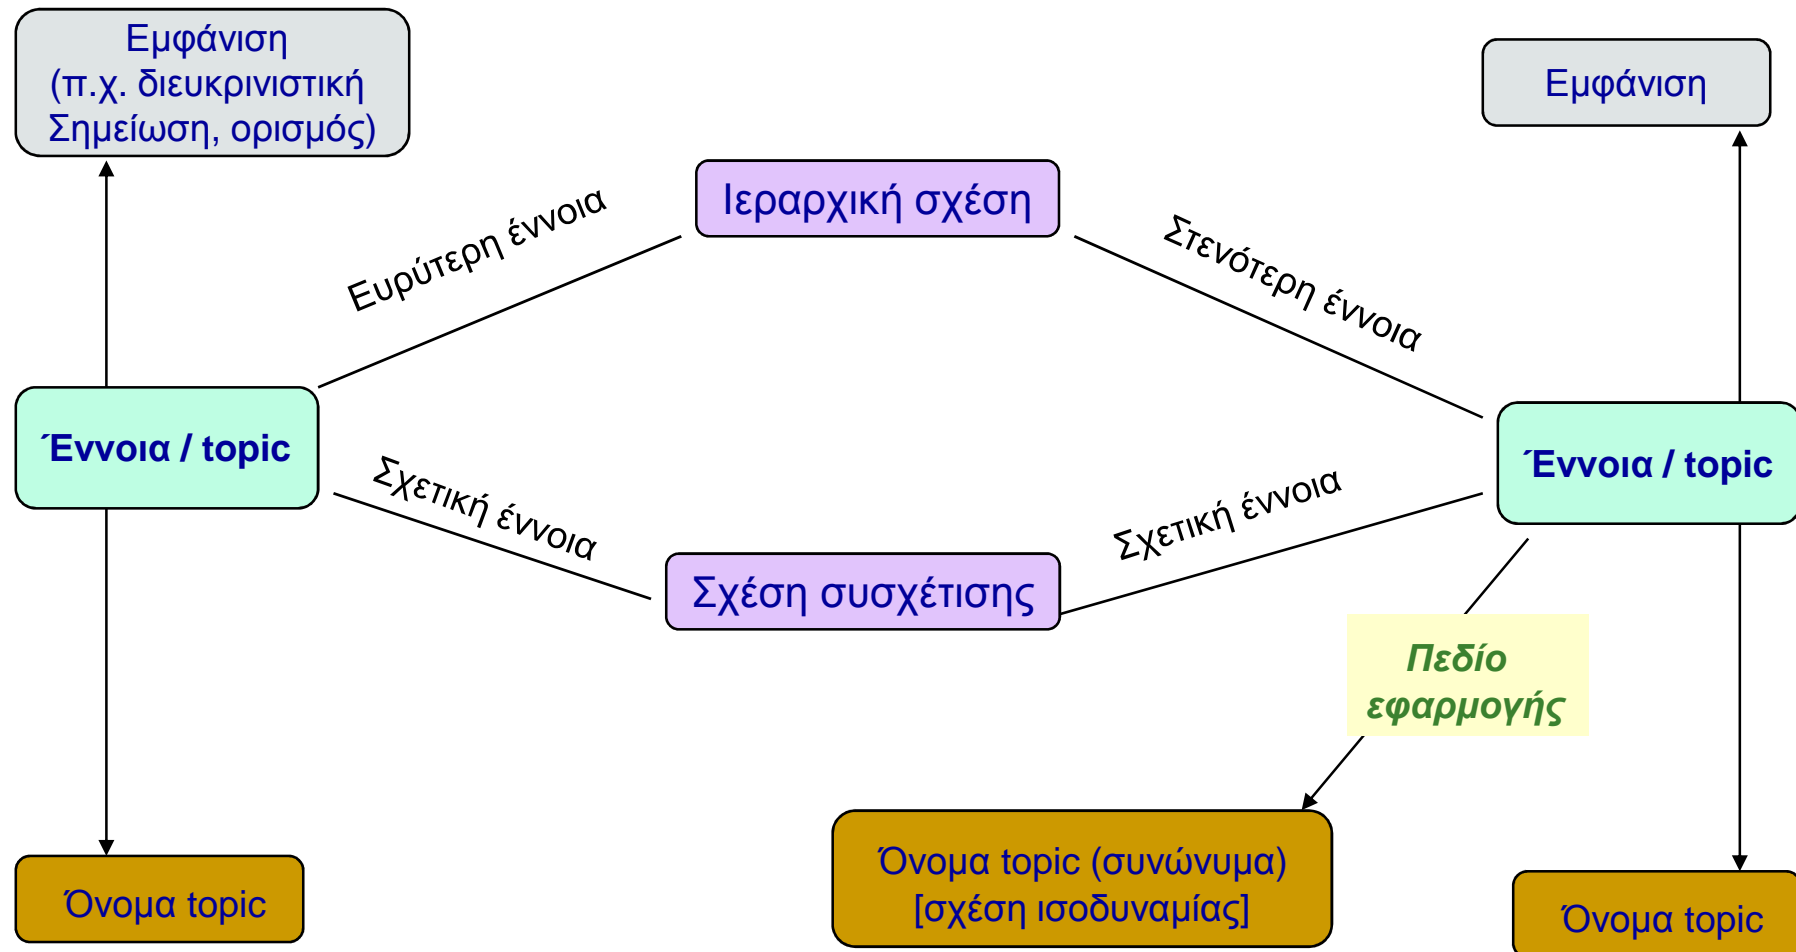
Εμφάνιση
(π.χ. διευκρινιστική
Σημείωση, ορισμός)

Εμφάνιση

Ιεραρχική σχέση

Ευρύτερη έννοια

Στενότερη έννοια

Έννοια / topic

Έννοια / topic

Σχετική έννοια

Σχετική έννοια

Σχέση συσχέτισης

Πεδίο
εφαρμογής

Όνομα topic

Όνομα topic (συνώνυμα)
[σχέση ισοδυναμίας]

Όνομα topic